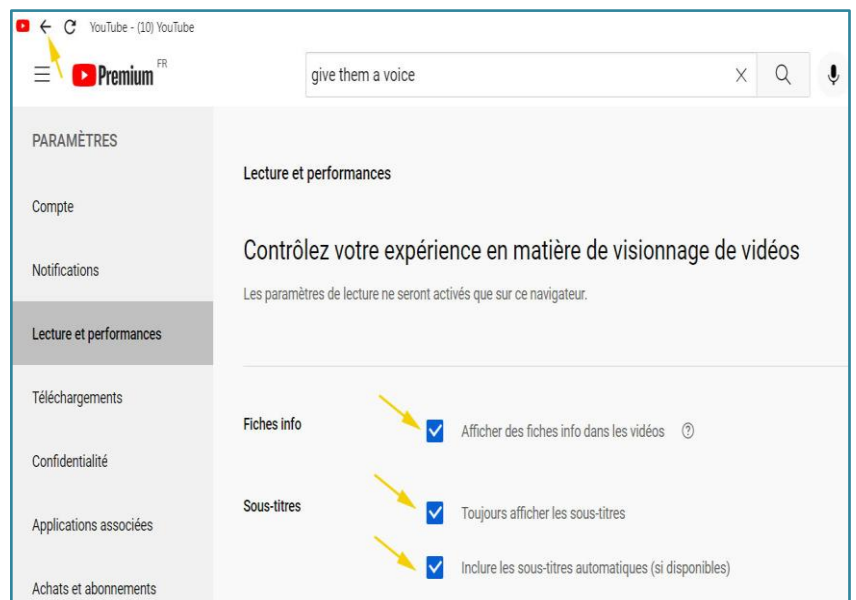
YouTube - (10) YouTube

Premium FR

give them a voice

PARAMÈTRES

Compte

Notifications

Lecture et performances

Téléchargements

Confidentialité

Applications associées

Achats et abonnements

Lecture et performances

Contrôlez votre expérience en matière de visionnage de vidéos

Les paramètres de lecture ne seront activés que sur ce navigateur.

Fiches info

Afficher des fiches info dans les vidéos

Sous-titres

Toujours afficher les sous-titres

Inclure les sous-titres automatiques (si disponibles)